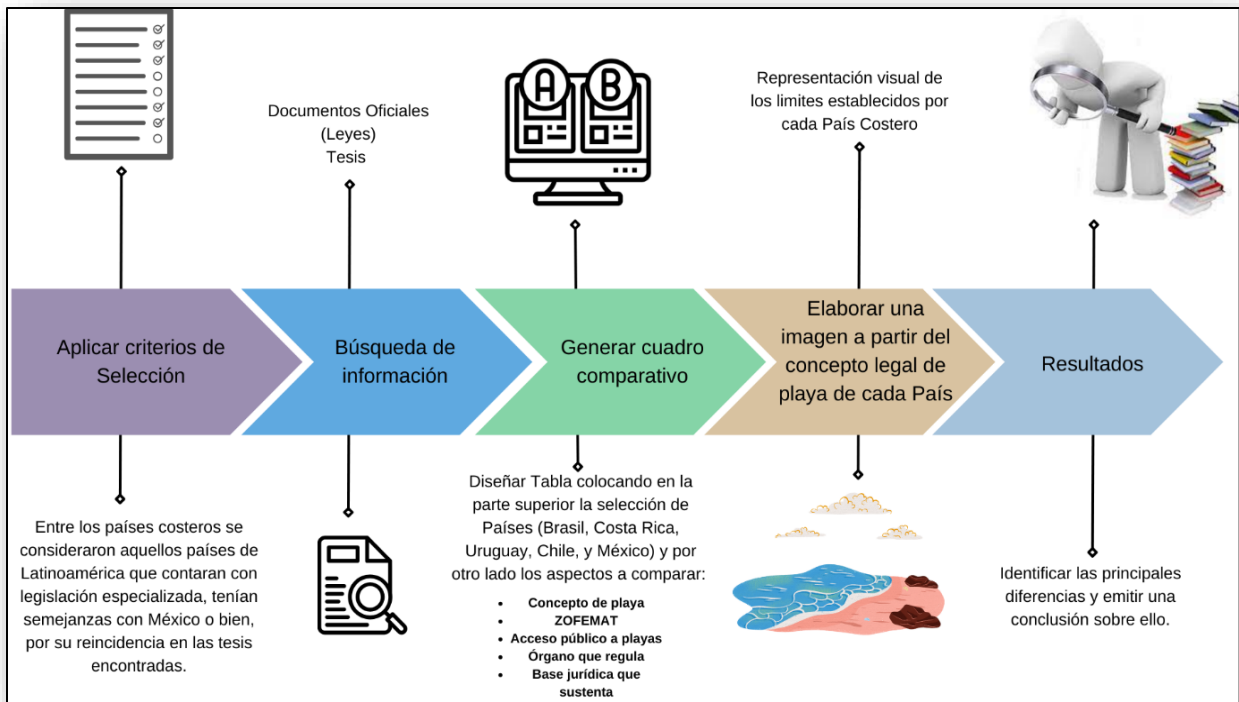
Documentos Oficiales
(Leyes)
Tesis

A

B

Representación visual de los limites establecidos por cada País Costero

Aplicar criterios de Selección

Búsqueda de información

Generar cuadro comparativo

Elaborar una imagen a partir del concepto legal de playa de cada País

Resultados

Entre los países costeros se consideraron aquellos países de Latinoamérica que contaran con legislación especializada, tenían semejanzas con México o bien, por su reincidencia en las tesis encontradas.

Diseñar Tabla colocando en la parte superior la selección de Países (Brasil, Costa Rica, Uruguay, Chile, y México) y por otro lado los aspectos a comparar:

- Concepto de playa
- ZOFEMAT
- Acceso público a playas
- Órgano que regula
- Base jurídica que sustenta

Identificar las principales diferencias y emitir una conclusión sobre ello.